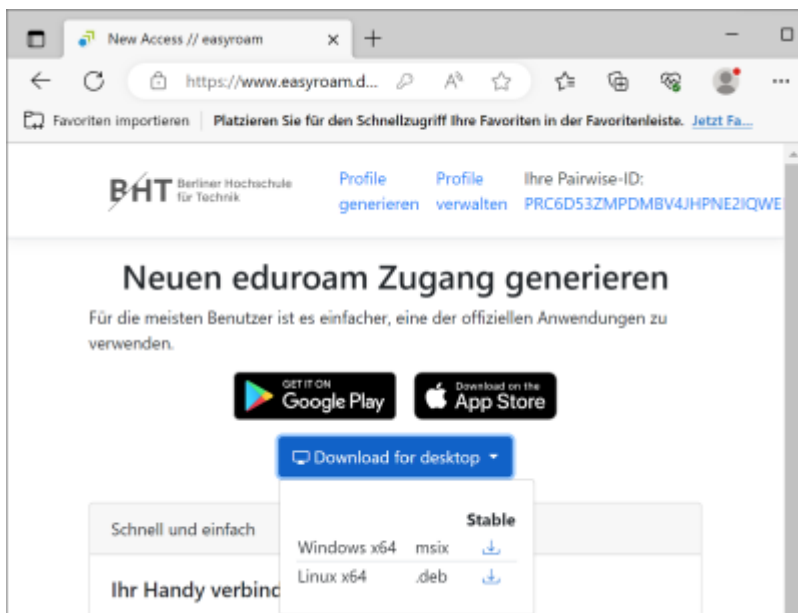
New Access // easyroam

https://www.easyroam.d...

Favoriten importieren | Platzieren Sie für den Schnellzugriff Ihre Favoriten in der Favoritenleiste. Jetzt Fa...

BHT Berliner Hochschule für Technik

Profile generieren

Profile verwalten

Ihre Pairwise-ID: PRC6D53ZMPDMBV4JHPNE2IQWE

Neuen eduroam Zugang generieren

Für die meisten Benutzer ist es einfacher, eine der offiziellen Anwendungen zu verwenden.

GET IT ON Google Play

Download on the App Store

Download for desktop

Schnell und einfach

Ihr Handy verbind

| | | Stable |
|---|---|---|
| Windows x64 | msix | |
| Linux x64 | .deb | |